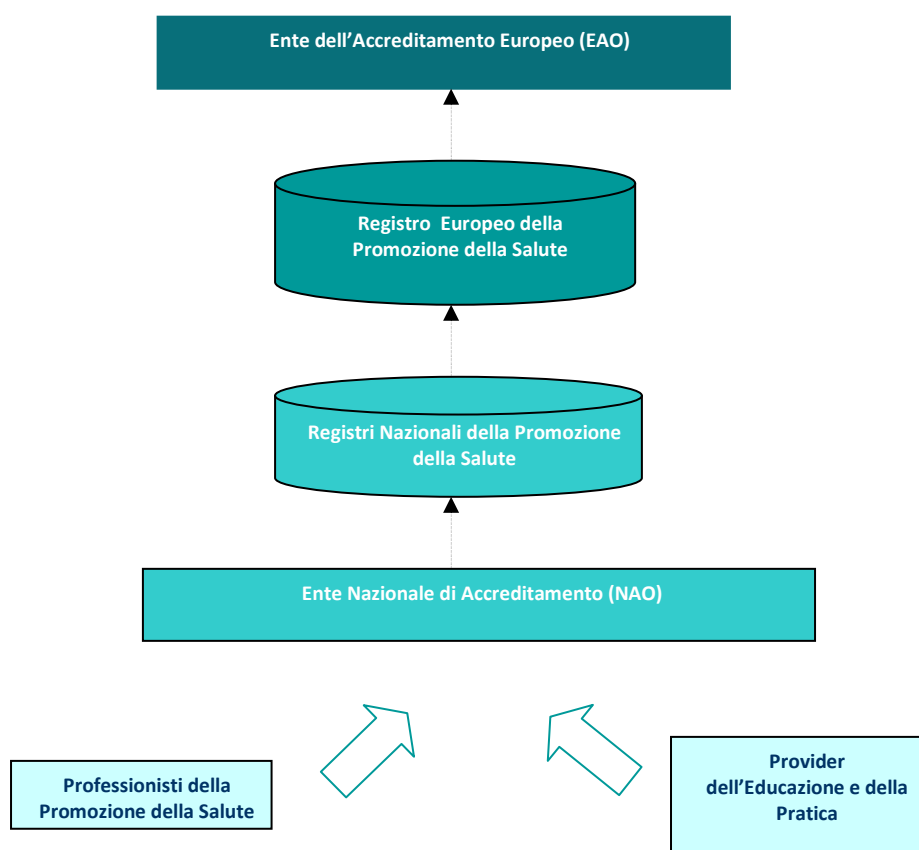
Ente dell'Accreditamento Europeo (EAO)

Registro Europeo della Promozione della Salute

Registri Nazionali della Promozione della Salute

Ente Nazionale di Accreditamento (NAO)

Professionisti della Promozione della Salute

Provider dell'Educazione e della Pratica